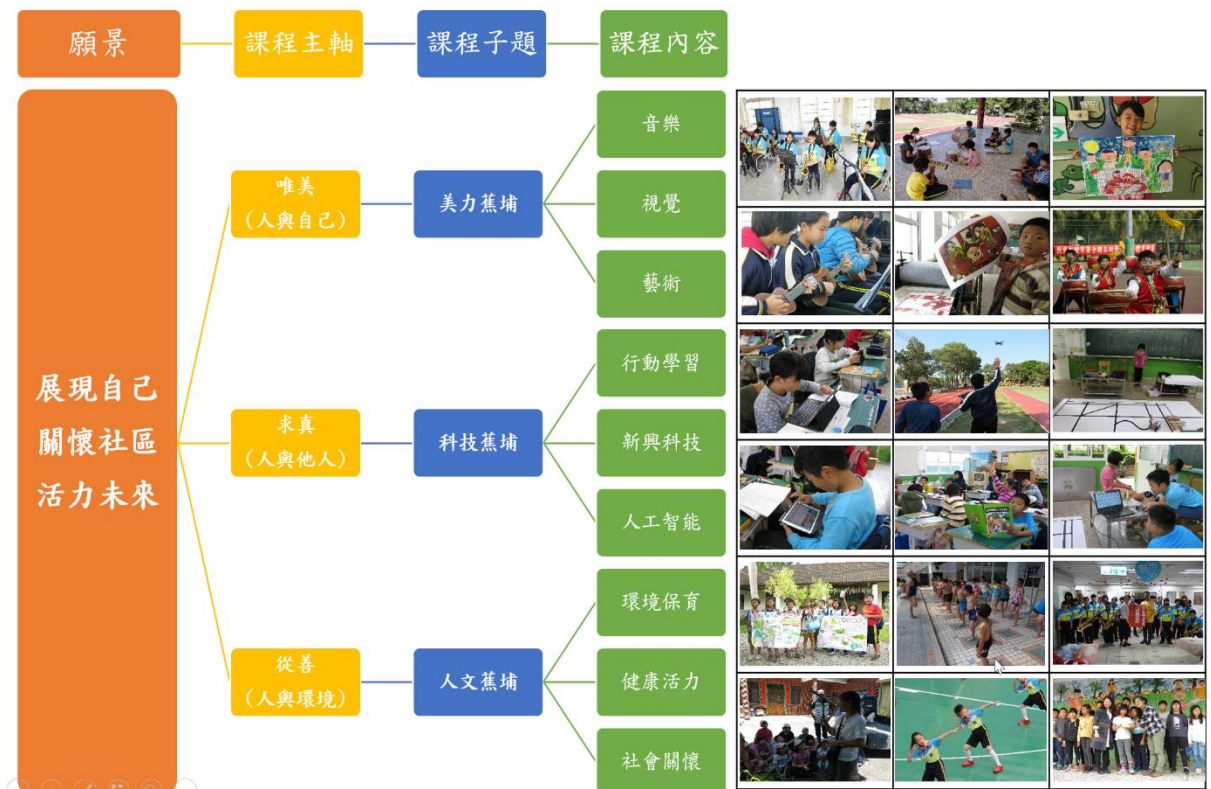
願景

課程主軸

課程子題

課程內容

展現自己
關懷社區
活力未來

唯美
(人與自己)

美力蕉埔

音樂

視覺

藝術

求真
(人與他人)

科技蕉埔

行動學習

新興科技

人工智能

從善
(人與環境)

人文蕉埔

環境保育

健康活力

社會關懷